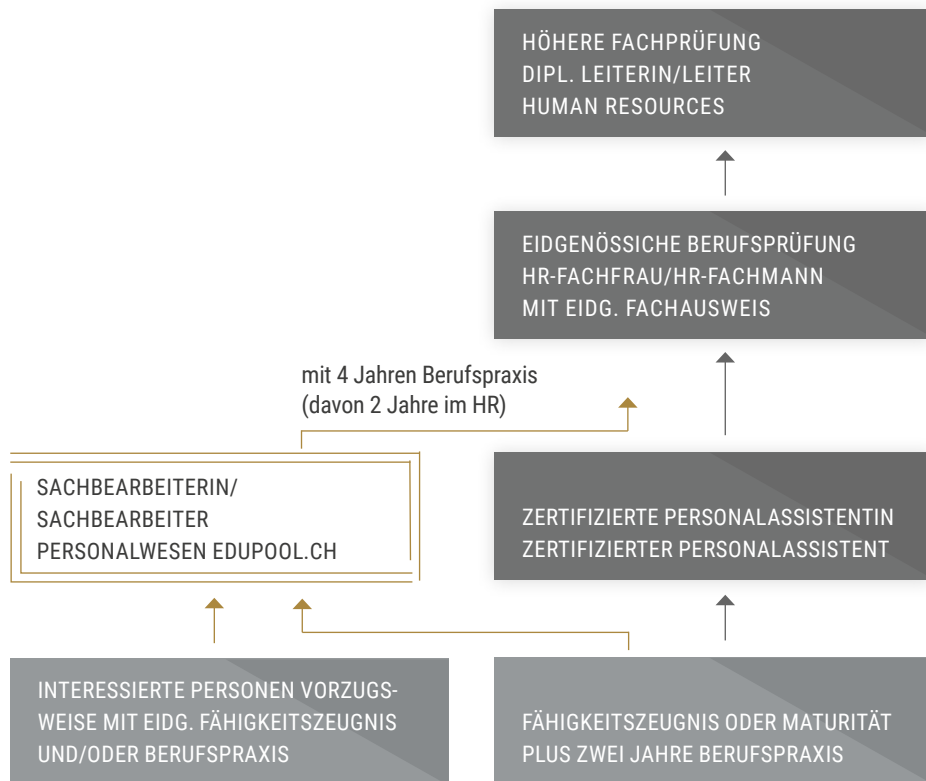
HÖHERE FACHPRÜFUNG
DIPL. LEITERIN/LEITER
HUMAN RESOURCES

EIDGENÖSSICHE BERUFSPRÜFUNG
HR-FACHFRAU/HR-FACHMANN
MIT EIDG. FACHAUSWEIS

mit 4 Jahren Berufspraxis
(davon 2 Jahre im HR)

SACHBEARBEITERIN/
SACHBEARBEITER
PERSONALWESEN EDUPOOL.CH

ZERTIFIZIERTE PERSONALASSISTENTIN
ZERTIFIZIERTER PERSONALASSISTENT

INTERESSIERTE PERSONEN VORZUGSWEISE MIT EIDG. FÄHIGKEITSZEUGNIS UND/ODER BERUFSPRAXIS

FÄHIGKEITSZEUGNIS ODER MATURITÄT PLUS ZWEI JAHRE BERUFSPRAXIS